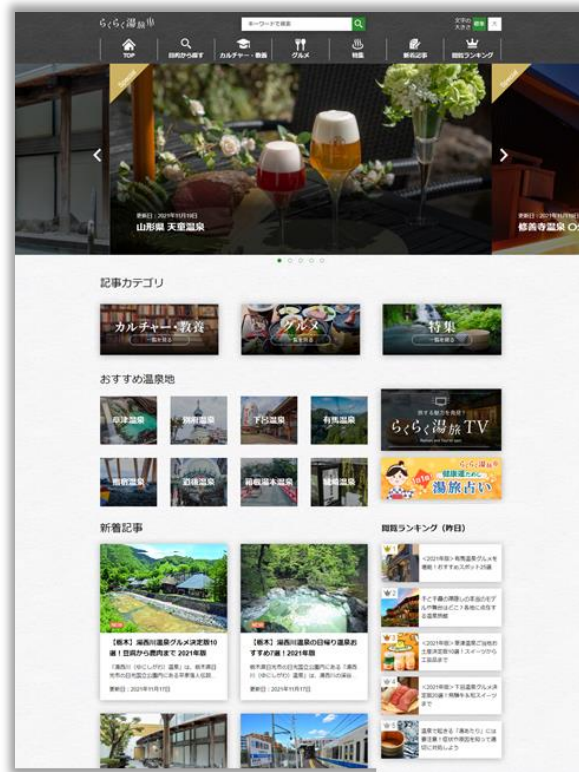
らくらく湯旅

キーワードで検索

文字の大きさ 標準 大

TOP

目的から探す

カルチャー・教養

グルメ

特集

新着記事

閲覧ランキング

Special

更新日：2021年11月19日

山形県 天童温泉

Special

更新日：2021年11月19日

修善寺温泉 O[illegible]

記事カテゴリ

カルチャー・教養

一覧を見る

グルメ

一覧を見る

特集

一覧を見る

おすすめ温泉地

草津温泉

別府温泉

下呂温泉

有馬温泉

箱根温泉

道後温泉

箱根湯本温泉

城崎温泉

旅する魅力を発見！

らくらく湯旅TV

らくらく湯旅

健康運UP

湯旅占い

新着記事

NEW

【栃木】湯西川温泉グルメ決定版10選！旅館から湯西川まで 2021年版

「湯西川（ゆにしがわ）温泉」は、栃木県日光市の日光国立公園内にある平家落人伝説...

更新日：2021年11月17日

NEW

【栃木】湯西川温泉の日帰り温泉おすすめ7選！2021年版

栃木県日光市の日光国立公園内にある「湯西川（ゆにしがわ）温泉」は、湯西川の渓谷...

更新日：2021年11月17日

閲覧ランキング（昨日）

1

<2021年版> 有馬温泉グルメを厳選！おすすめスポット25選

2

子ども連れの家族におすすめの温泉宿はどこ？各地に点在する温泉旅館

3

<2021年版> 草津温泉でおすすめの食べ歩き10選！スイーツから工芸品まで

4

<2021年版> 下呂温泉グルメ決定版10選！見逃せない和スイーツまで

5

温泉で起きる「湯あたり」とは要注意！症状や原因を知って適切に対処しよう